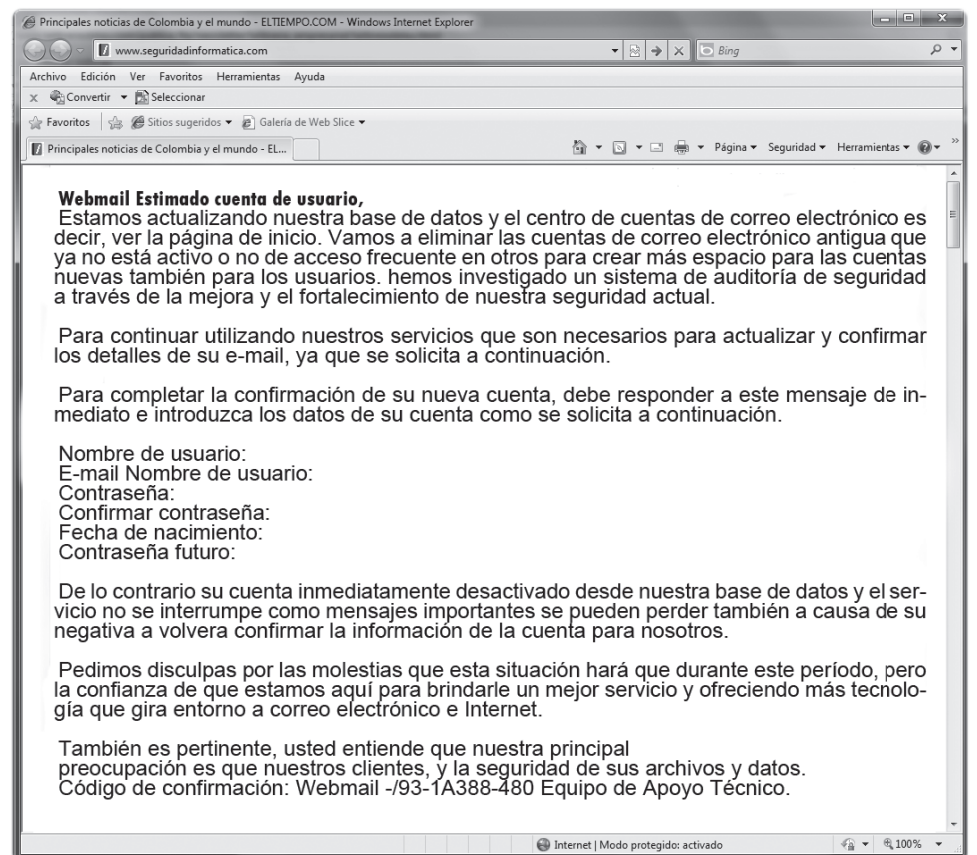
Principales noticias de Colombia y el mundo - ELTIEMPO.COM - Windows Internet Explorer

www.seguridadinformatica.com

Bing

Archivo Edición Ver Favoritos Herramientas Ayuda

Convertir Seleccionar

Favoritos Sitios sugeridos Galería de Web Slice

Principales noticias de Colombia y el mundo - EL...

Página Seguridad Herramientas

Webmail Estimado cuenta de usuario,
Estamos actualizando nuestra base de datos y el centro de cuentas de correo electrónico es decir, ver la página de inicio. Vamos a eliminar las cuentas de correo electrónico antigua que ya no está activo o no de acceso frecuente en otros para crear más espacio para las cuentas nuevas también para los usuarios. hemos investigado un sistema de auditoría de seguridad a través de la mejora y el fortalecimiento de nuestra seguridad actual.

Para continuar utilizando nuestros servicios que son necesarios para actualizar y confirmar los detalles de su e-mail, ya que se solicita a continuación.

Para completar la confirmación de su nueva cuenta, debe responder a este mensaje de inmediato e introduzca los datos de su cuenta como se solicita a continuación.

Nombre de usuario:
E-mail Nombre de usuario:
Contraseña:
Confirmar contraseña:
Fecha de nacimiento:
Contraseña futuro:

De lo contrario su cuenta inmediatamente desactivado desde nuestra base de datos y el servicio no se interrumpe como mensajes importantes se pueden perder también a causa de su negativa a volvera confirmar la información de la cuenta para nosotros.

Pedimos disculpas por las molestias que esta situación hará que durante este período, pero la confianza de que estamos aquí para brindarle un mejor servicio y ofreciendo más tecnología que gira entorno a correo electrónico e Internet.

También es pertinente, usted entiende que nuestra principal preocupación es que nuestros clientes, y la seguridad de sus archivos y datos.
Código de confirmación: Webmail -/93-1A388-480 Equipo de Apoyo Técnico.

Internet | Modo protegido: activado

100%